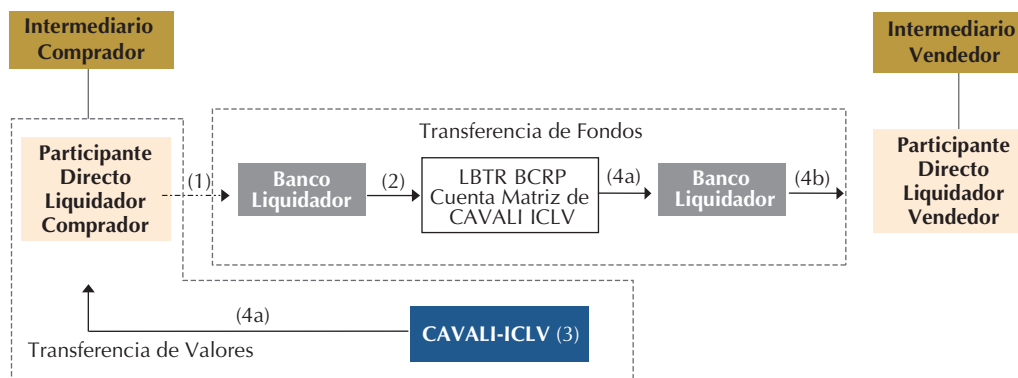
Intermediario Comprador

Intermediario Vendedor

Transferencia de Fondos

Participante Directo Liquidador Comprador

(1)

Banco Liquidador

(2)

LBTR BCRP Cuenta Matriz de CAVALI ICLV

(4a)

Banco Liquidador

(4b)

Participante Directo Liquidador Vendedor

(4a)

CAVALI-ICLV (3)

Transferencia de Valores